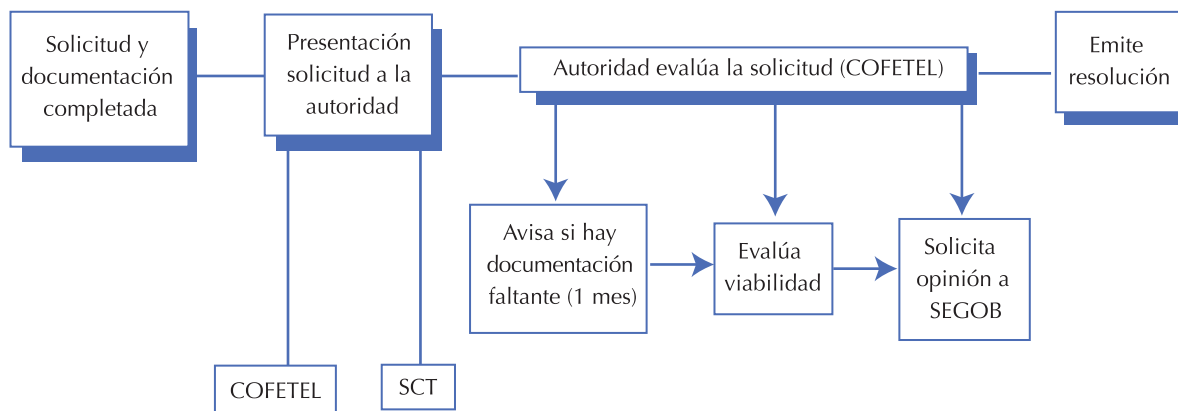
Solicitud y documentación completada

Presentación solicitud a la autoridad

Autoridad evalúa la solicitud (COFETEL)

Emite resolución

Avisa si hay documentación faltante (1 mes)

Evalúa viabilidad

Solicita opinión a SEGOB

COFETEL

SCT